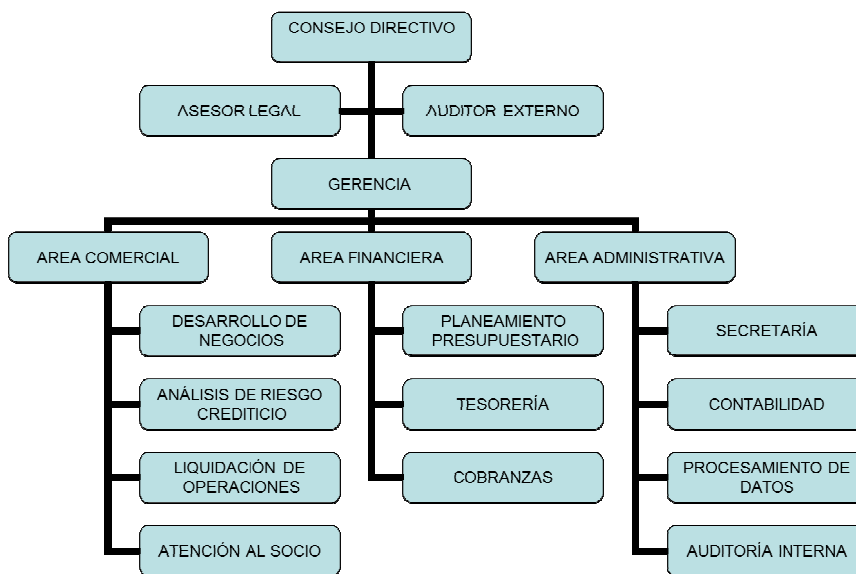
CONSEJO DIRECTIVO

ASESOR LEGAL

AUDITOR EXTERNO

GERENCIA

AREA COMERCIAL

DESARROLLO DE NEGOCIOS

ANÁLISIS DE RIESGO CREDITICIO

LIQUIDACIÓN DE OPERACIONES

ATENCIÓN AL SOCIO

AREA FINANCIERA

PLANEAMIENTO PRESUPUESTARIO

TESORERÍA

COBRANZAS

AREA ADMINISTRATIVA

SECRETARÍA

CONTABILIDAD

PROCESAMIENTO DE DATOS

AUDITORÍA INTERNA